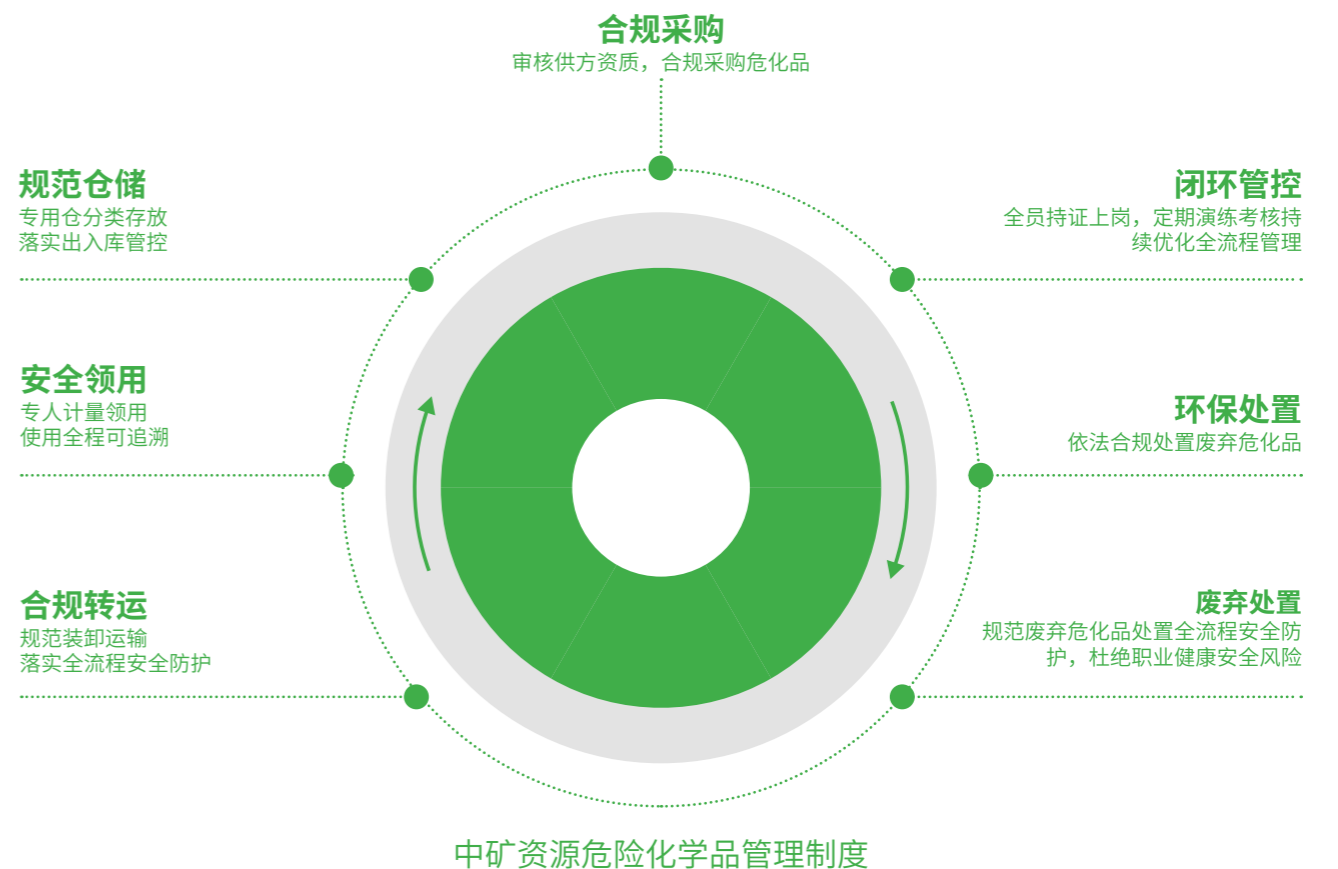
合规采购
审核供方资质，合规采购危化品

规范仓储
专用仓分类存放
落实出入库管控

闭环管控
全员持证上岗，定期演练考核持续优化全流程管理

安全领用
专人计量领用
使用全程可追溯

环保处置
依法合规处置废弃危化品

合规转运
规范装卸运输
落实全流程安全防护

废弃处置
规范废弃危化品处置全流程安全防护，杜绝职业健康安全风险

中矿资源危险化学品管理制度